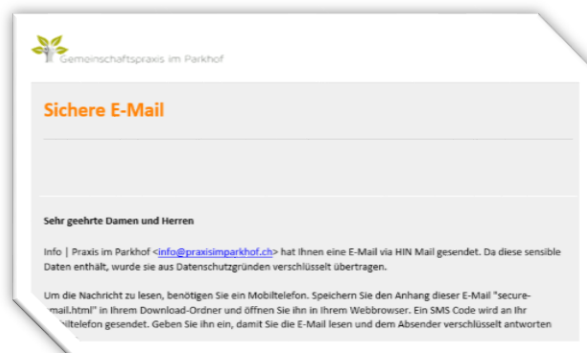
Gemeinschaftspraxis im Parkhof

Sichere E-Mail

Sehr geehrte Damen und Herren

Info | Praxis im Parkhof <info@praxisimparkhof.ch> hat Ihnen eine E-Mail via HIN Mail gesendet. Da diese sensible Daten enthält, wurde sie aus Datenschutzgründen verschlüsselt übertragen.

Um die Nachricht zu lesen, benötigen Sie ein Mobiltelefon. Speichern Sie den Anhang dieser E-Mail "secure-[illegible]mail.html" in Ihrem Download-Ordner und öffnen Sie ihn in Ihrem Webbrowser. Ein SMS Code wird an Ihr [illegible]biltelefon gesendet. Geben Sie ihn ein, damit Sie die E-Mail lesen und dem Absender verschlüsselt antworten